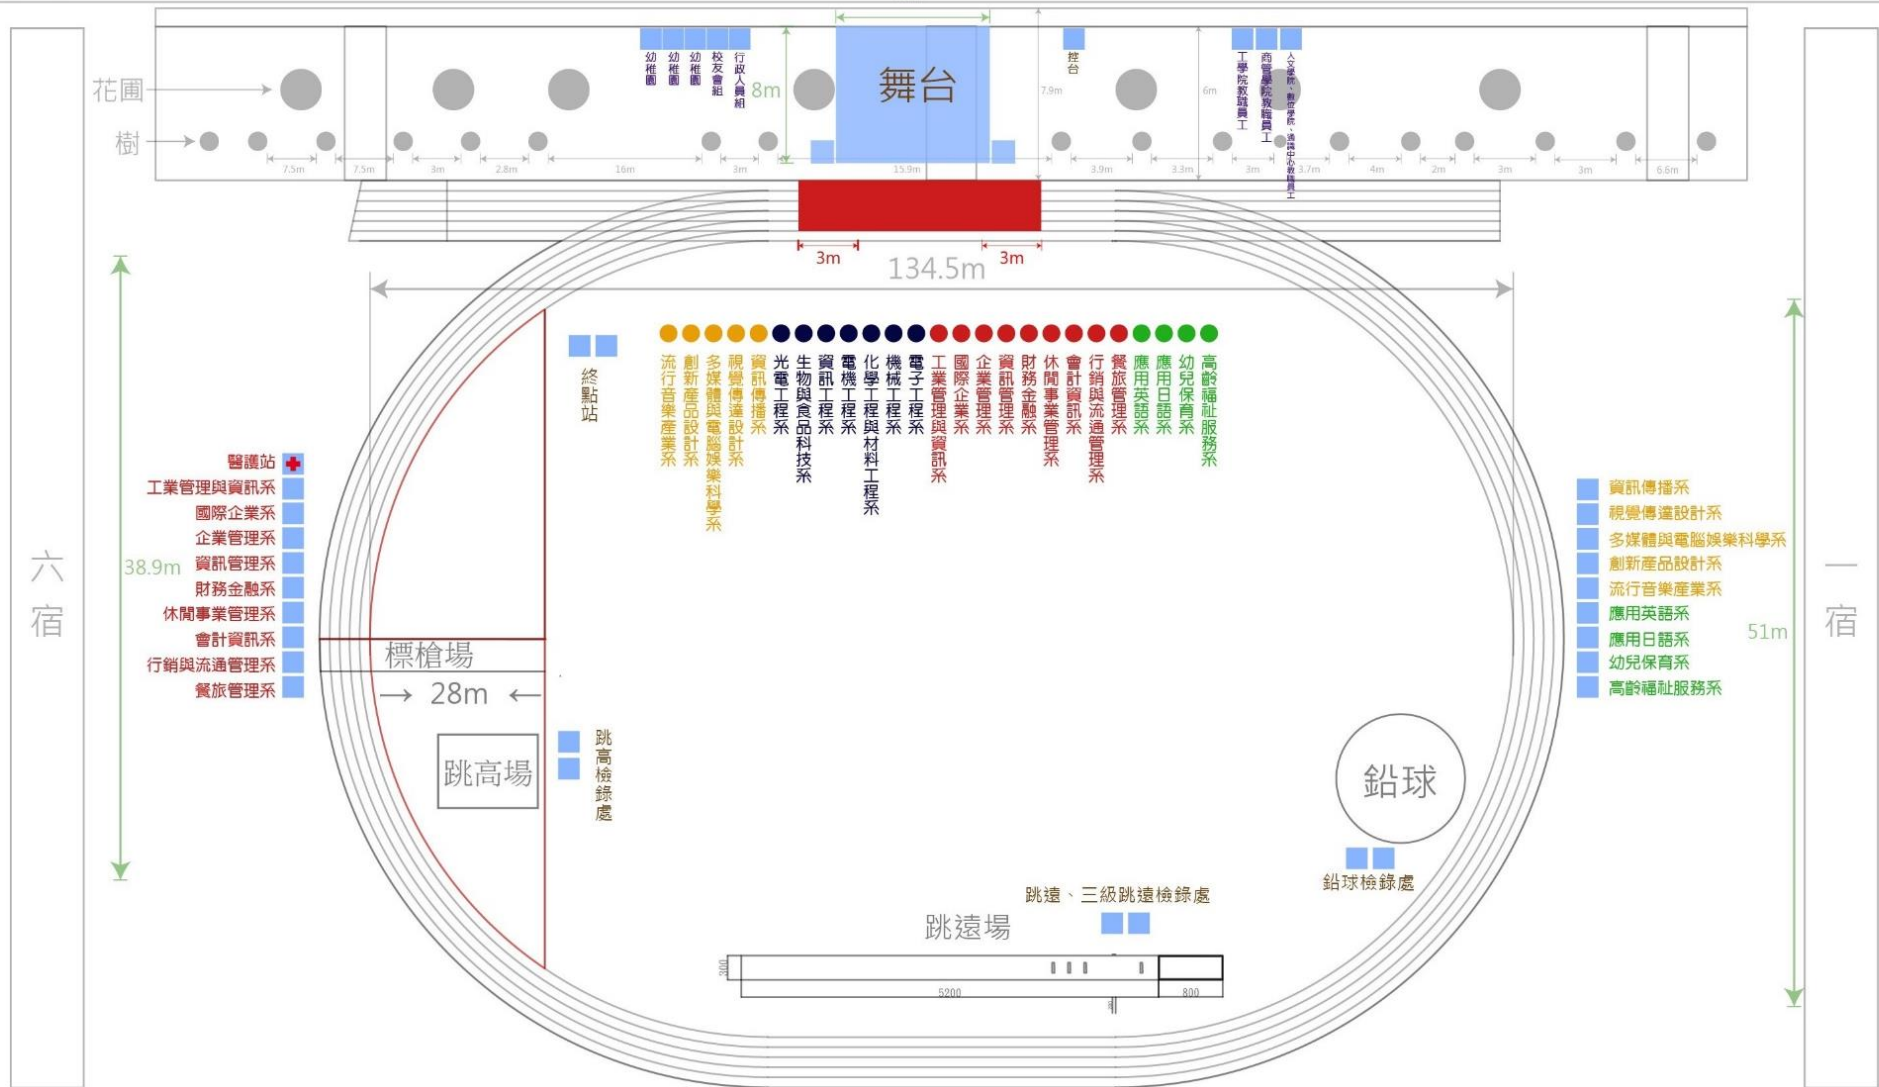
花圃
樹
7.5m 7.5m 3m 2.8m 16m 3m 15.9m 3.9m 3.3m 3m 3.7m 4m 2m 3m 3m 6.6m
幼稚園 幼稚園 幼稚園 校友會組 行政人員組
8m
舞台
控台
7.9m
6m
工學院教職員工 商管學院教職員工 人文學院、觀光學院、通識中心教職員工
3m 3m
134.5m
終點站
流行音樂產業系 創新產品設計系 多媒體與電腦娛樂科學系 視覺傳達設計系 資訊傳播系 光電工程系 生物與食品科技系 資訊工程系 電機工程系 化學工程與材料工程系 機械工程系 電子工程系 工業管理與資訊系 國際企業系 企業管理系 資訊管理系 財務金融系 休閒事業管理系 會計資訊系 行銷與流通管理系 餐旅管理系 應用英語系 應用日語系 幼兒保育系 高齡福祉服務系
醫護站
工業管理與資訊系
國際企業系
企業管理系
資訊管理系
財務金融系
休閒事業管理系
會計資訊系
行銷與流通管理系
餐旅管理系
38.9m
六宿
標槍場
→ 28m ←
跳高場
跳高檢錄處
資訊傳播系
視覺傳達設計系
多媒體與電腦娛樂科學系
創新產品設計系
流行音樂產業系
應用英語系
應用日語系
幼兒保育系
高齡福祉服務系
51m
一宿
鉛球
鉛球檢錄處
跳遠、三級跳遠檢錄處
跳遠場
300
5200
800